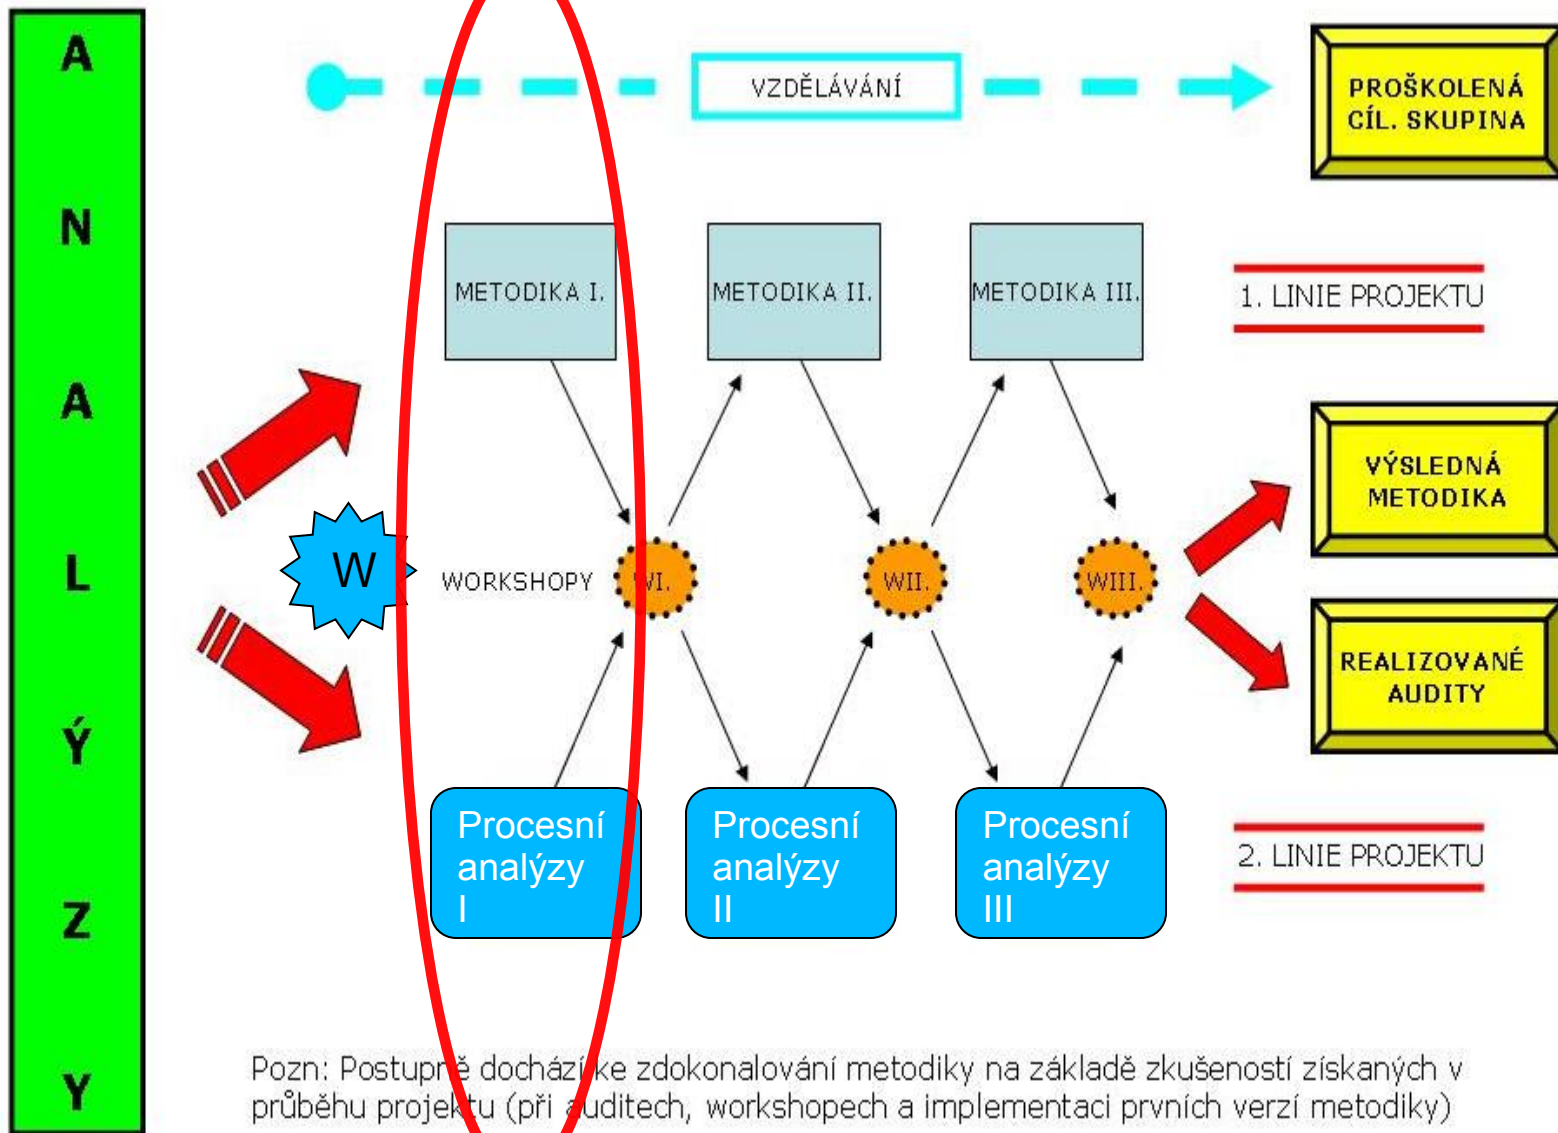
A N A L Ý Z Y

VZDĚLÁVÁNÍ

PROŠKOLENÁ CÍL. SKUPINA

METODIKA I.

METODIKA II.

METODIKA III.

1. LINIE PROJEKTU

VÝSLEDNÁ METODIKA

W

WORKSHOPY

WI.

WII.

WIII.

REALIZOVANÉ AUDITY

Procesní analýzy I

Procesní analýzy II

Procesní analýzy III

2. LINIE PROJEKTU

Pozn: Postupně dochází ke zdokonalování metodiky na základě zkušeností získaných v průběhu projektu (při auditech, workshopech a implementaci prvních verzí metodiky)